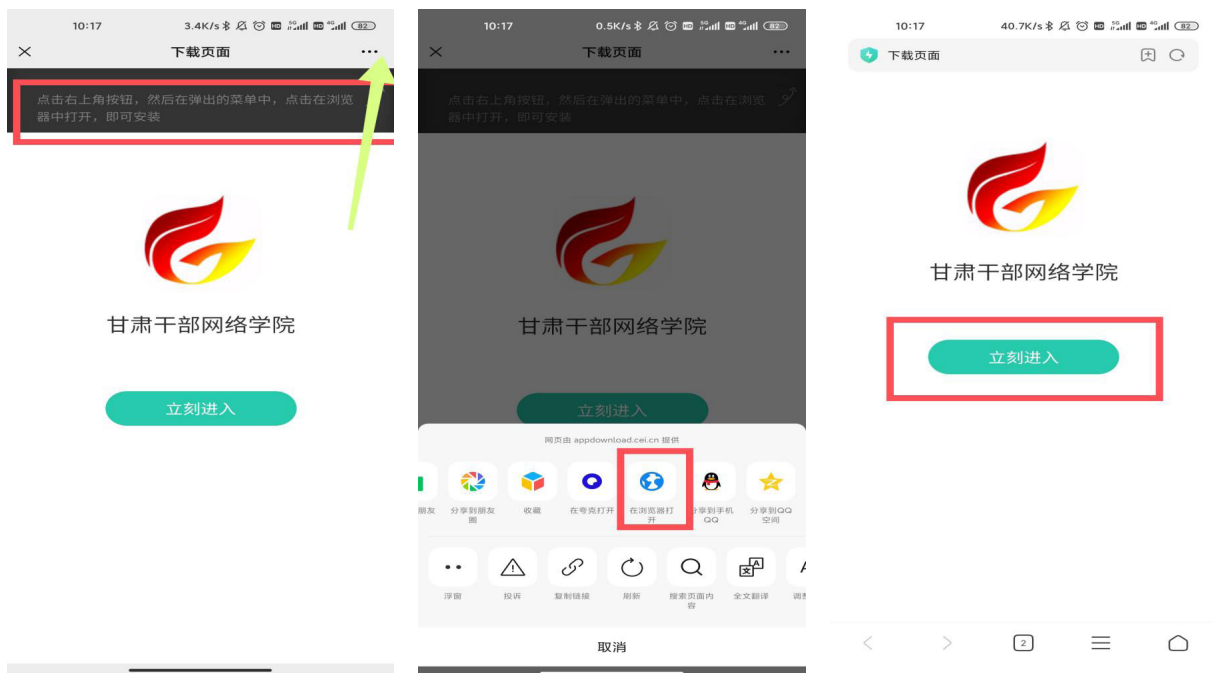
10:17 3.4K/s 82
× 下载页面 ···
点击右上角按钮，然后在弹出的菜单中，点击在浏览器中打开，即可安装
甘肃干部网络学院
立刻进入

10:17 0.5K/s 82
× 下载页面 ···
点击右上角按钮，然后在弹出的菜单中，点击在浏览器中打开，即可安装
甘肃干部网络学院
立刻进入
网页由 appdownload.cei.cn 提供
朋友 分享到朋友圈 收藏 在夸克打开 在浏览器打开 分享到手机QQ 分享到QQ空间
浮窗 投诉 复制链接 刷新 搜索页面内容 全文翻译 调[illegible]
取消

10:17 40.7K/s 82
下载页面
甘肃干部网络学院
立刻进入
2